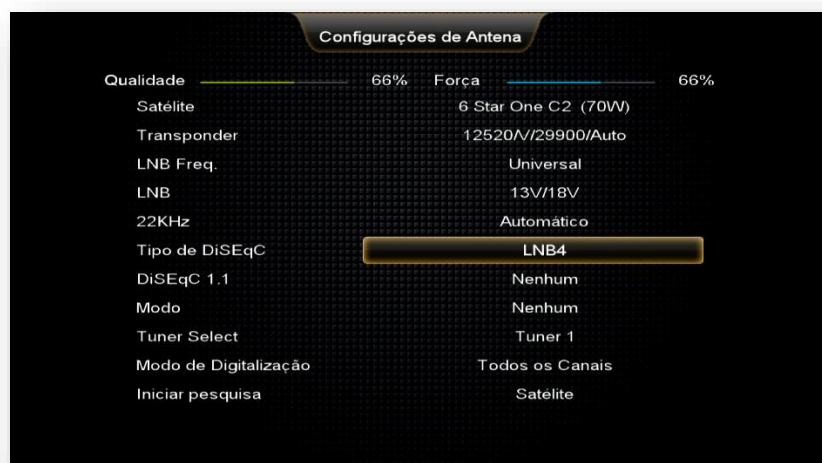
Configurações de Antena

Qualidade 66% Força 66%

| | |
|---|---|
| Satélite | 6 Star One C2 (70W) |
| Transponder | 12520/V/29900/Auto |
| LNB Freq. | Universal |
| LNB | 13V/18V |
| 22KHz | Automático |
| Tipo de DiSEqC | LNB4 |
| DiSEqC 1.1 | Nenhum |
| Modo | Nenhum |
| Tuner Select | Tuner 1 |
| Modo de Digitalização | Todos os Canais |
| Iniciar pesquisa | Satélite |